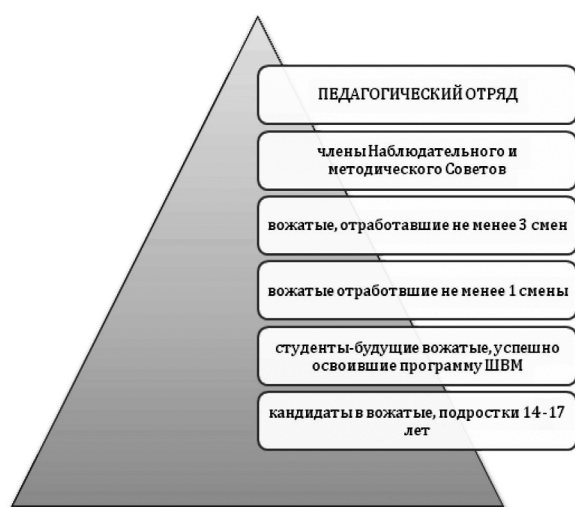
ПЕДАГОГИЧЕСКИЙ ОТРЯД

члены Наблюдательного и методического Советов

вожатые, отработавшие не менее 3 смен

вожатые отработвшие не менее 1 смены

студенты-будущие вожатые, успешно освоившие программу ШВМ

кандидаты в вожатые, подростки 14-17 лет